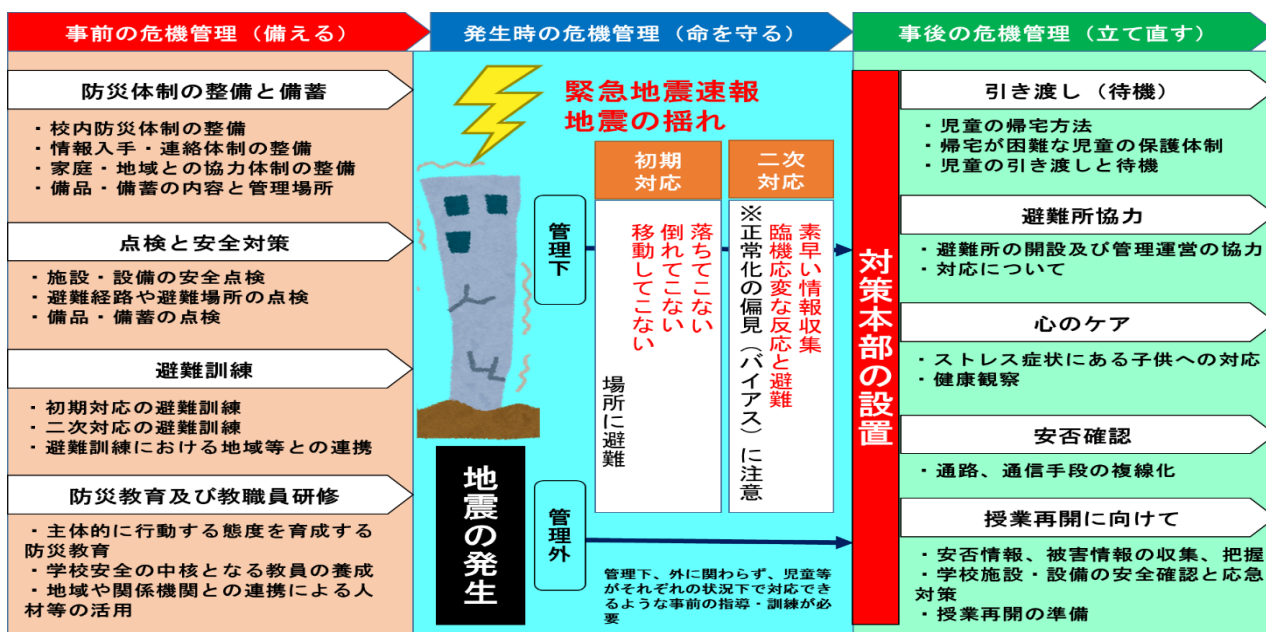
事前の危機管理（備える）

防災体制の整備と備蓄

・校内防災体制の整備
・情報入手・連絡体制の整備
・家庭・地域との協力体制の整備
・備品・備蓄の内容と管理場所

点検と安全対策

・施設・設備の安全点検
・避難経路や避難場所の点検
・備品・備蓄の点検

避難訓練

・初期対応の避難訓練
・二次対応の避難訓練
・避難訓練における地域等との連携

防災教育及び教職員研修

・主体的に行動する態度を育成する防災教育
・学校安全の中核となる教員の養成
・地域や関係機関との連携による人材等の活用

発生時の危機管理（命を守る）

緊急地震速報
地震の揺れ

地震の発生

管理下

管理外

初期対応

落ちてこない
倒れてこない
移動してこない

場所に避難

二次対応

素早い情報収集
臨機応変な反応と避難
※正常化の偏見（バイアス）に注意

管理下、外に関わらず、児童等がそれぞれの状況下で対応できるような事前の指導・訓練が必要

対策本部の設置

事後の危機管理（立て直す）

引き渡し（待機）

・児童の帰宅方法
・帰宅が困難な児童の保護体制
・児童の引き渡しと待機

避難所協力

・避難所の開設及び管理運営の協力
・対応について

心のケア

・ストレス症状にある子供への対応
・健康観察

安否確認

・通路、通信手段の複線化

授業再開に向けて

・安否情報、被害情報の収集、把握
・学校施設・設備の安全確認と応急対策
・授業再開の準備